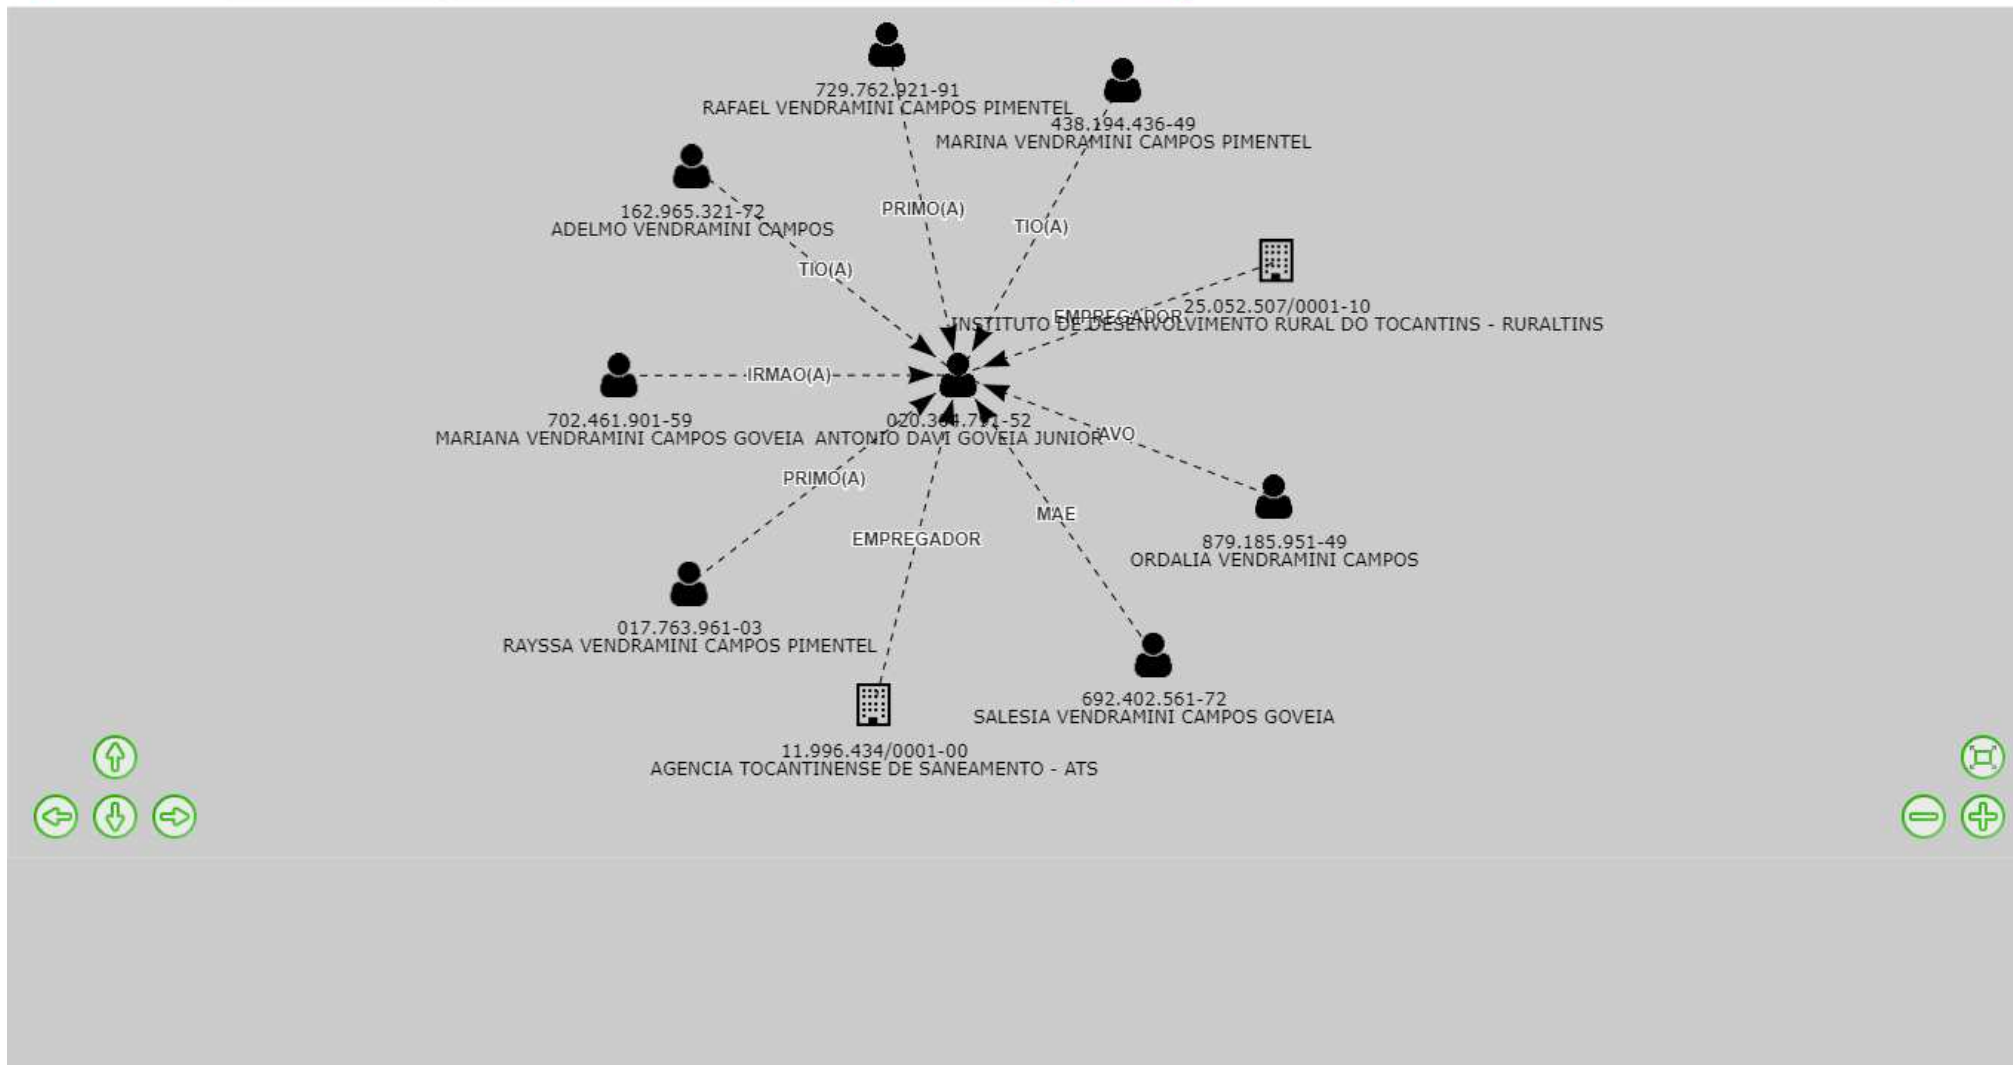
729.762.921-91
RAFAEL VENDRAMINI CAMPOS PIMENTEL

438.194.436-49
MARINA VENDRAMINI CAMPOS PIMENTEL

162.965.321-72
ADELMO VENDRAMINI CAMPOS

PRIMO(A)

TIO(A)

TIO(A)

EMPREGADOR

25.052.507/0001-10
INSTITUTO DE DESENVOLVIMENTO RURAL DO TOCANTINS - RURALTINS

IRMAO(A)

702.461.901-59
MARIANA VENDRAMINI CAMPOS GOVEIA

020.3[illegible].7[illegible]-52
ANTONIO DAVI GOVEIA JUNIOR

AVO

PRIMO(A)

MAE

EMPREGADOR

879.185.951-49
ORDALIA VENDRAMINI CAMPOS

017.763.961-03
RAYSSA VENDRAMINI CAMPOS PIMENTEL

692.402.561-72
SALESIA VENDRAMINI CAMPOS GOVEIA

11.996.434/0001-00
AGENCIA TOCANTINENSE DE SANEAMENTO - ATS